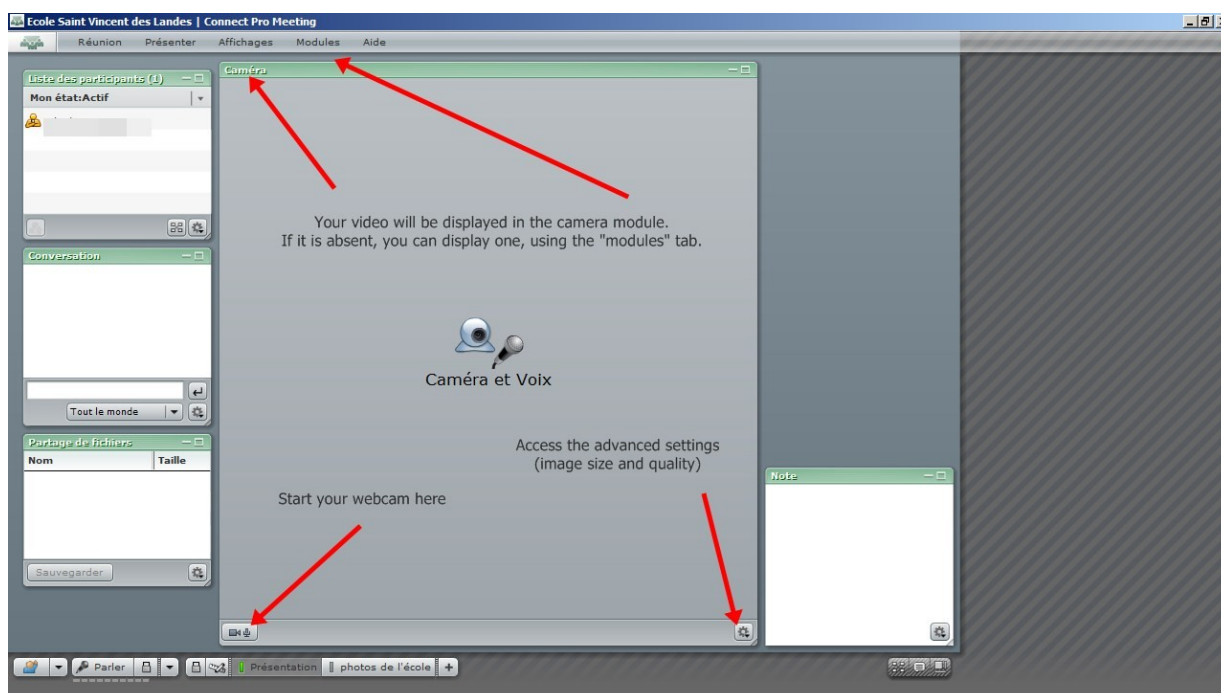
Ecole Saint Vincent des Landes | Connect Pro Meeting

Réunion Présenter Affichages Modules Aide

Liste des participants (1)

Mon état:Actif

Caméra

Your video will be displayed in the camera module.
If it is absent, you can display one, using the "modules" tab.

Caméra et Voix

Conversation

Tout le monde

Partage de fichiers

| Nom | Taille |
|---|---|

Sauvegarder

Access the advanced settings
(image size and quality)

Start your webcam here

Note

Parler

Présentation

photos de l'école

+